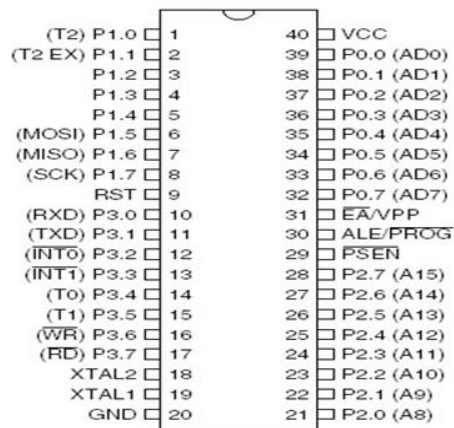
(T2) P1.0 1
(T2 EX) P1.1 2
P1.2 3
P1.3 4
P1.4 5
(MOSI) P1.5 6
(MISO) P1.6 7
(SCK) P1.7 8
RST 9
(RXD) P3.0 10
(TXD) P3.1 11
($\overline{INT0}$) P3.2 12
($\overline{INT1}$) P3.3 13
(T0) P3.4 14
(T1) P3.5 15
($\overline{WR}$) P3.6 16
($\overline{RD}$) P3.7 17
XTAL2 18
XTAL1 19
GND 20

40 VCC
39 P0.0 (AD0)
38 P0.1 (AD1)
37 P0.2 (AD2)
36 P0.3 (AD3)
35 P0.4 (AD4)
34 P0.5 (AD5)
33 P0.6 (AD6)
32 P0.7 (AD7)
31 $\overline{EA}$/VPP
30 ALE/$\overline{PROG}$
29 $\overline{PSEN}$
28 P2.7 (A15)
27 P2.6 (A14)
26 P2.5 (A13)
25 P2.4 (A12)
24 P2.3 (A11)
23 P2.2 (A10)
22 P2.1 (A9)
21 P2.0 (A8)